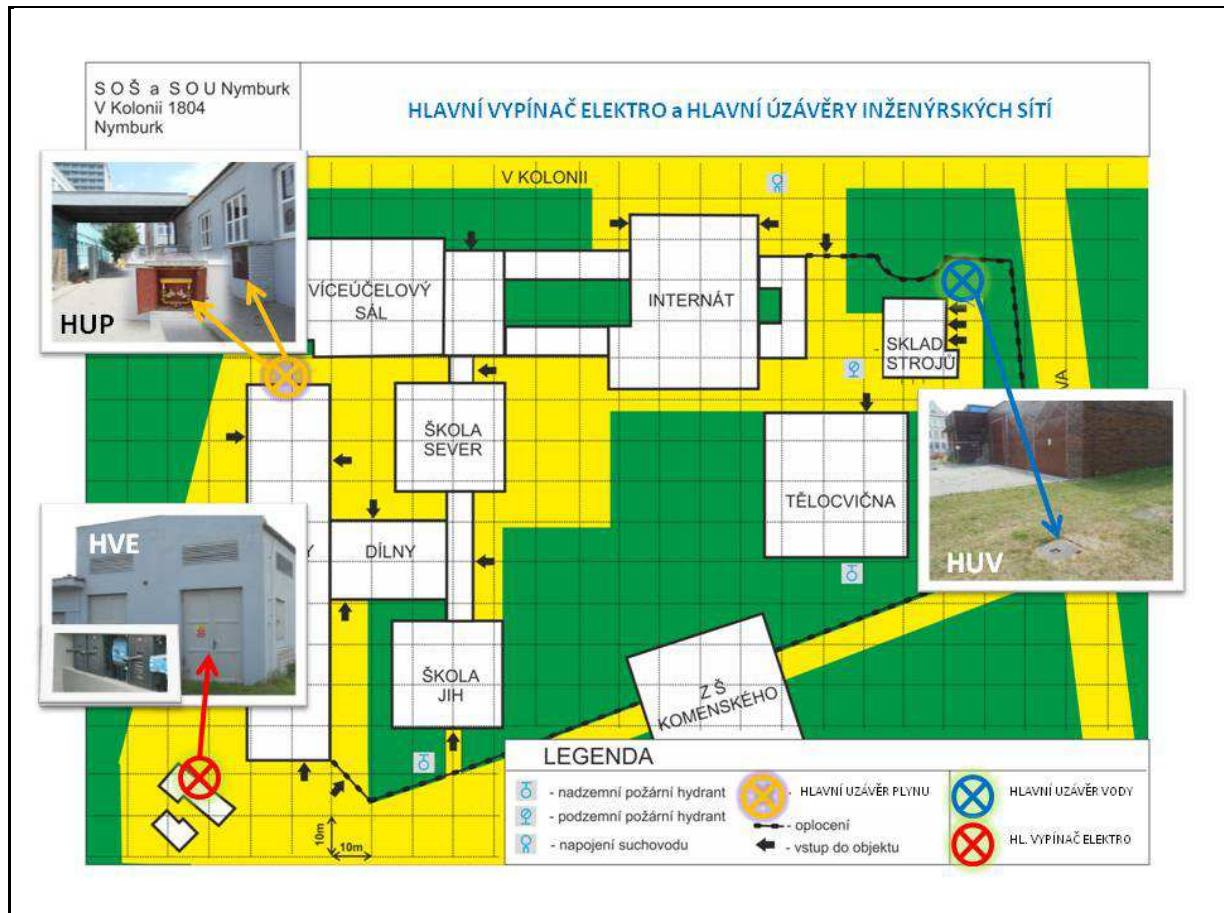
S O Š a S O U Nymburk
V Kolonii 1804
Nymburk

HLAVNÍ VYPÍNAČ ELEKTRO a HLAVNÍ ÚZÁVĚRY INŽENÝRSKÝCH SÍTÍ

V KOLONII

HUP

VÍCEÚČELOVÝ SÁL

INTERNÁT

SKLAD STROJŮ

ŠKOLA SEVER

TĚLOCVIČNA

HUV

HVE

DÍLNY

ŠKOLA JIH

Z Š KOMENSKÉHO

10m

10m

LEGENDA

- nadzemní požární hydrant

- podzemní požární hydrant

- napojení suchovodu

HLAVNÍ UZÁVĚR PLYNU

- oplocení

- vstup do objektu

HLAVNÍ UZÁVĚR VODY

HL. VYPÍNAČ ELEKTRO